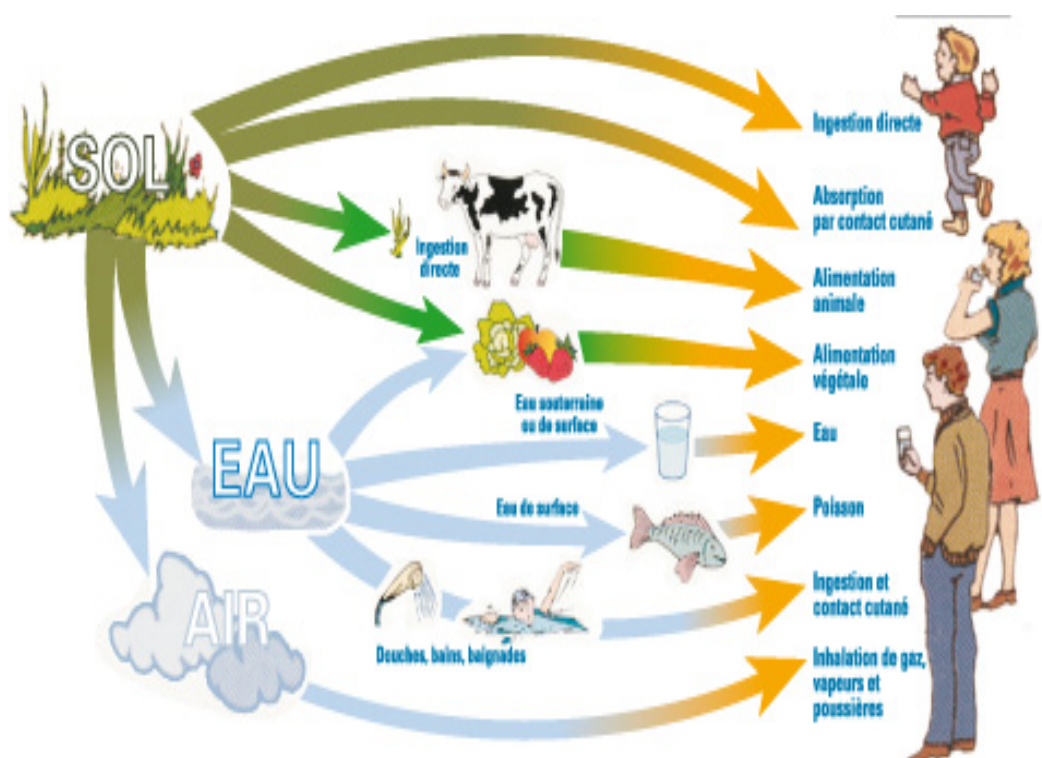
SOL

EAU

AIR

Ingestion directe

Eau souterraine ou de surface

Eau de surface

Douches, bains, baignades

Ingestion directe

Absorption par contact cutané

Alimentation animale

Alimentation végétale

Eau

Poisson

Ingestion et contact cutané

Inhalation de gaz, vapeurs et poussières